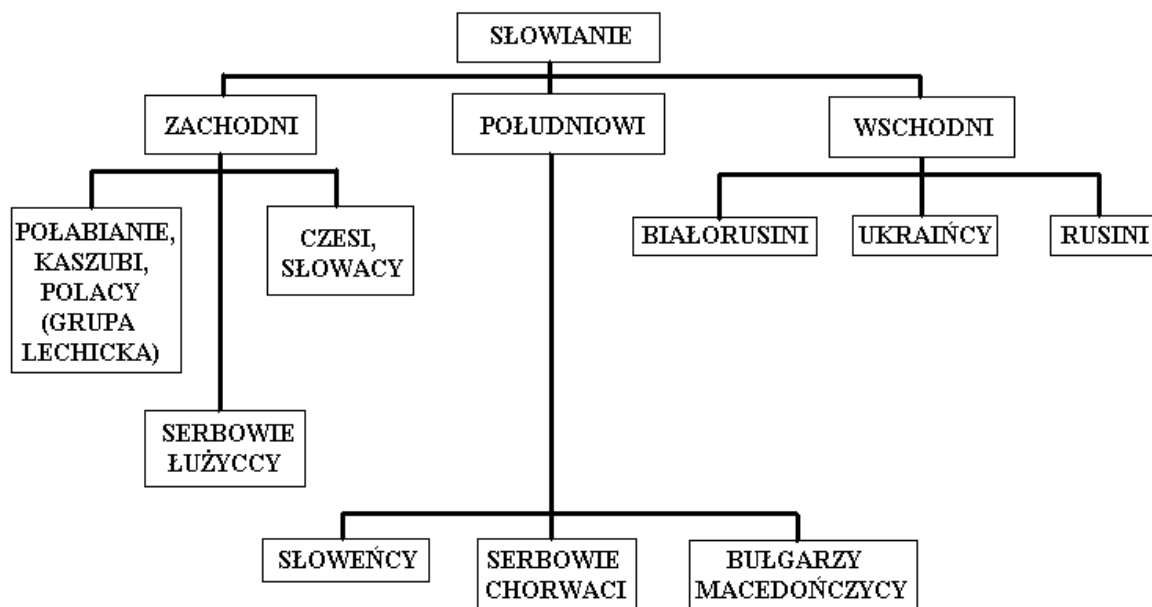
SŁOWIANIE

ZACHODNI

POŁUDNIOWI

WSCHODNI

POŁABIANIE, KASZUBI, POLACY (GRUPA LECHICKA)

CZESI, SŁOWACY

SERBOWIE ŁUŻYCCY

BIAŁORUSINI

UKRAIŃCY

RUSINI

SŁOWEŃCY

SERBOWIE CHORWACI

BUŁGARZY MACEDOŃCZYCY